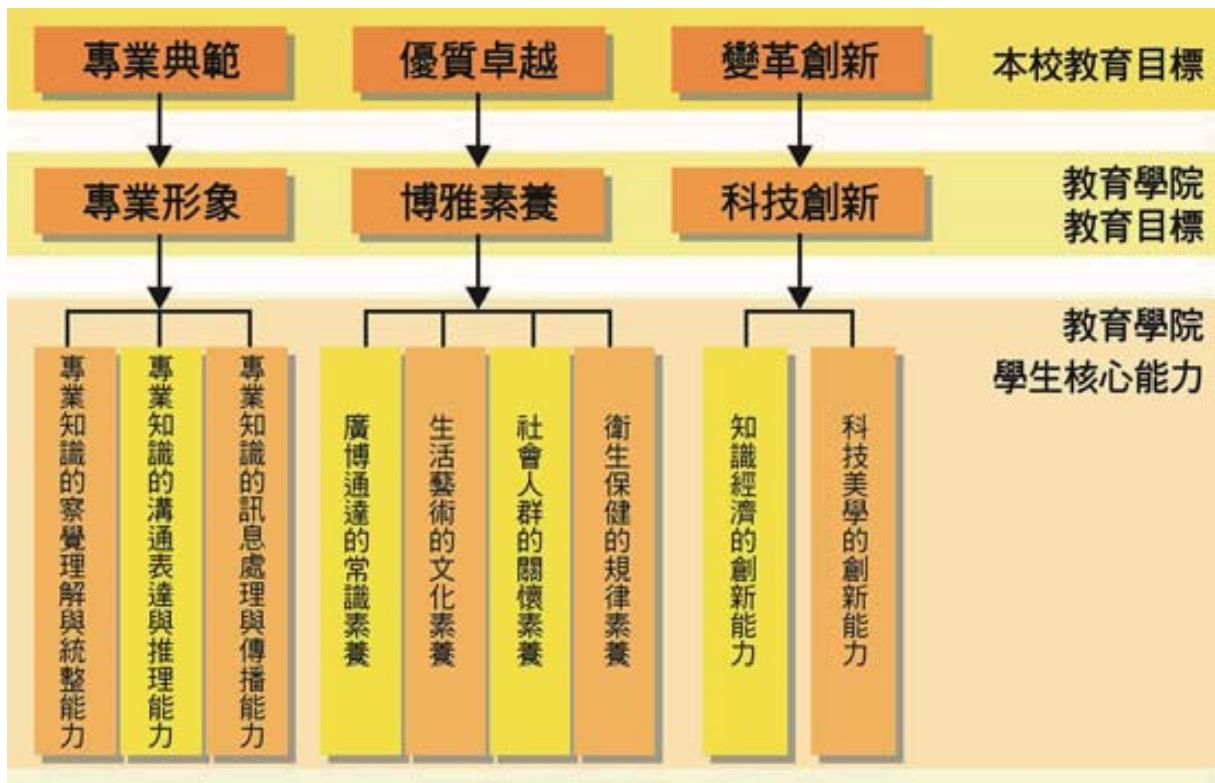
專業典範
優質卓越
變革創新
本校教育目標

專業形象
博雅素養
科技創新
教育學院
教育目標

教育學院
學生核心能力

專業知識的察覺理解與統整能力
專業知識的溝通表達與推理能力
專業知識的訊息處理與傳播能力
廣博通達的常識素養
生活藝術的文化素養
社會人群的關懷素養
衛生保健的規律素養
知識經濟的創新能力
科技美學的創新能力